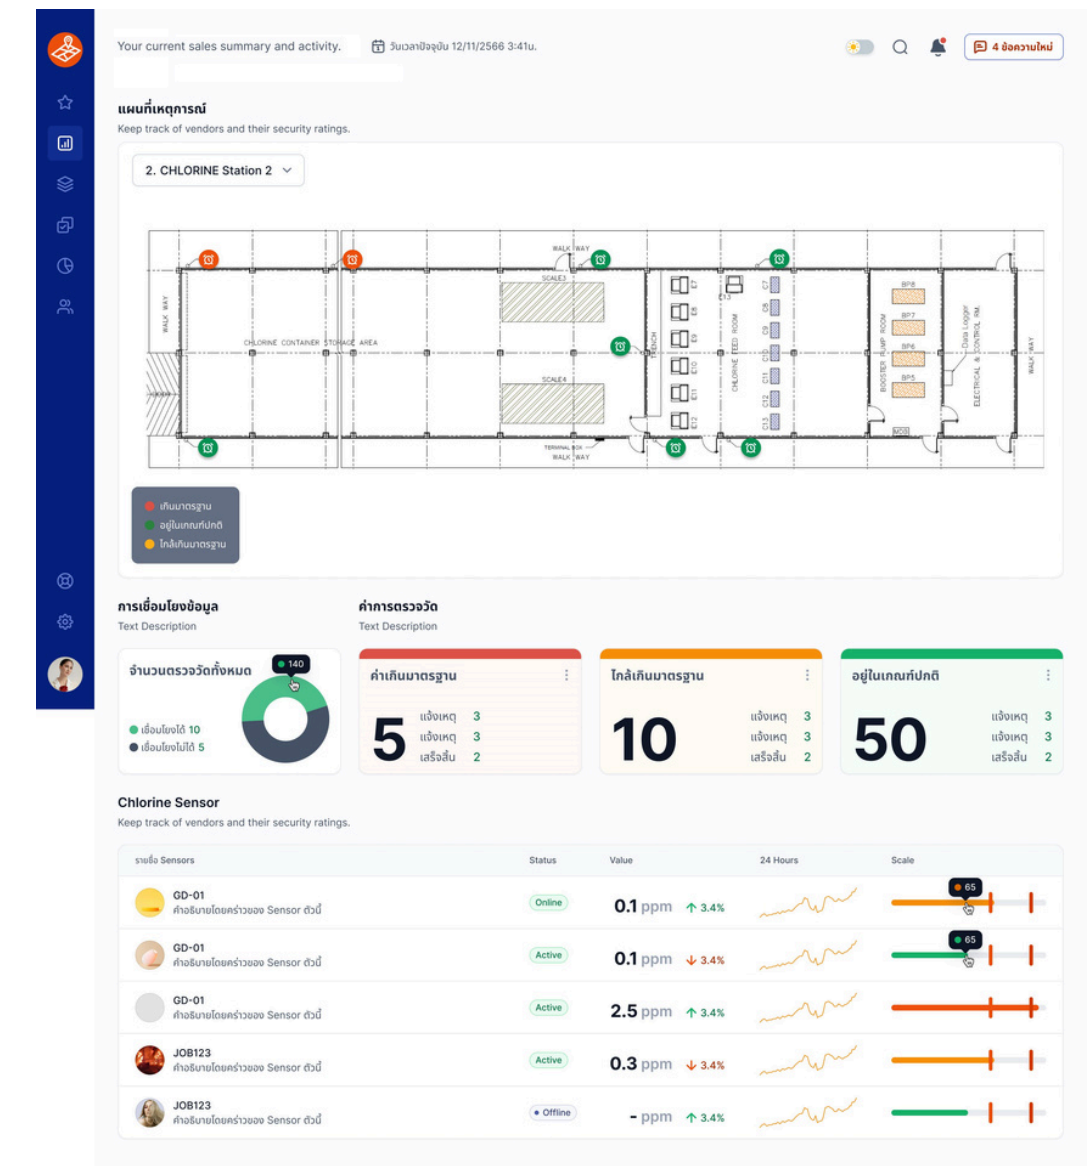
Your current sales summary and activity.

วันเวลาปัจจุบัน 12/11/2566 3:41น.

4 ข้อความใหม่

แผนที่เหตุการณ์

Keep track of vendors and their security ratings.

2. CHLORINE Station 2

WALK WAY

SCALE3

SCALE4

CHLORINE CONTAINER STORAGE AREA

TRENCH

CHLORINE FEED ROOM

BOOSTER PUMP ROOM

ELECTRICAL & CONTROL RM.

Data Logger

TERMINAL BOX

C7 C8 C9 C10 C11 C12 C13

E7 E8 E9 E10 E11 E12

BP8 BP7 BP6 BP5

MDB

เกินมาตรฐาน

อยู่ในเกณฑ์ปกติ

ใกล้เกินมาตรฐาน

การเชื่อมโยงข้อมูล

Text Description

ค่าการตรวจวัด

Text Description

จำนวนตรวจวัดทั้งหมด

140

เชื่อมโยงได้ 10

เชื่อมโยงไม่ได้ 5

ค่าเกินมาตรฐาน

5

แจ้งเหตุ 3

แจ้งเหตุ 3

เสร็จสิ้น 2

ใกล้เกินมาตรฐาน

10

แจ้งเหตุ 3

แจ้งเหตุ 3

เสร็จสิ้น 2

อยู่ในเกณฑ์ปกติ

50

แจ้งเหตุ 3

แจ้งเหตุ 3

เสร็จสิ้น 2

Chlorine Sensor

Keep track of vendors and their security ratings.

| รายชื่อ Sensors | Status | Value | 24 Hours | Scale |
|---|---|---|---|---|
| GD-01 คำอธิบายโดยคร่าวของ Sensor ตัวนี้ | Online | 0.1 ppm ↑ 3.4% | | 65 |
| GD-01 คำอธิบายโดยคร่าวของ Sensor ตัวนี้ | Active | 0.1 ppm ↓ 3.4% | | 65 |
| GD-01 คำอธิบายโดยคร่าวของ Sensor ตัวนี้ | Active | 2.5 ppm ↑ 3.4% | | |
| JOB123 คำอธิบายโดยคร่าวของ Sensor ตัวนี้ | Active | 0.3 ppm ↓ 3.4% | | |
| JOB123 คำอธิบายโดยคร่าวของ Sensor ตัวนี้ | Offline | - ppm ↑ 3.4% | | |